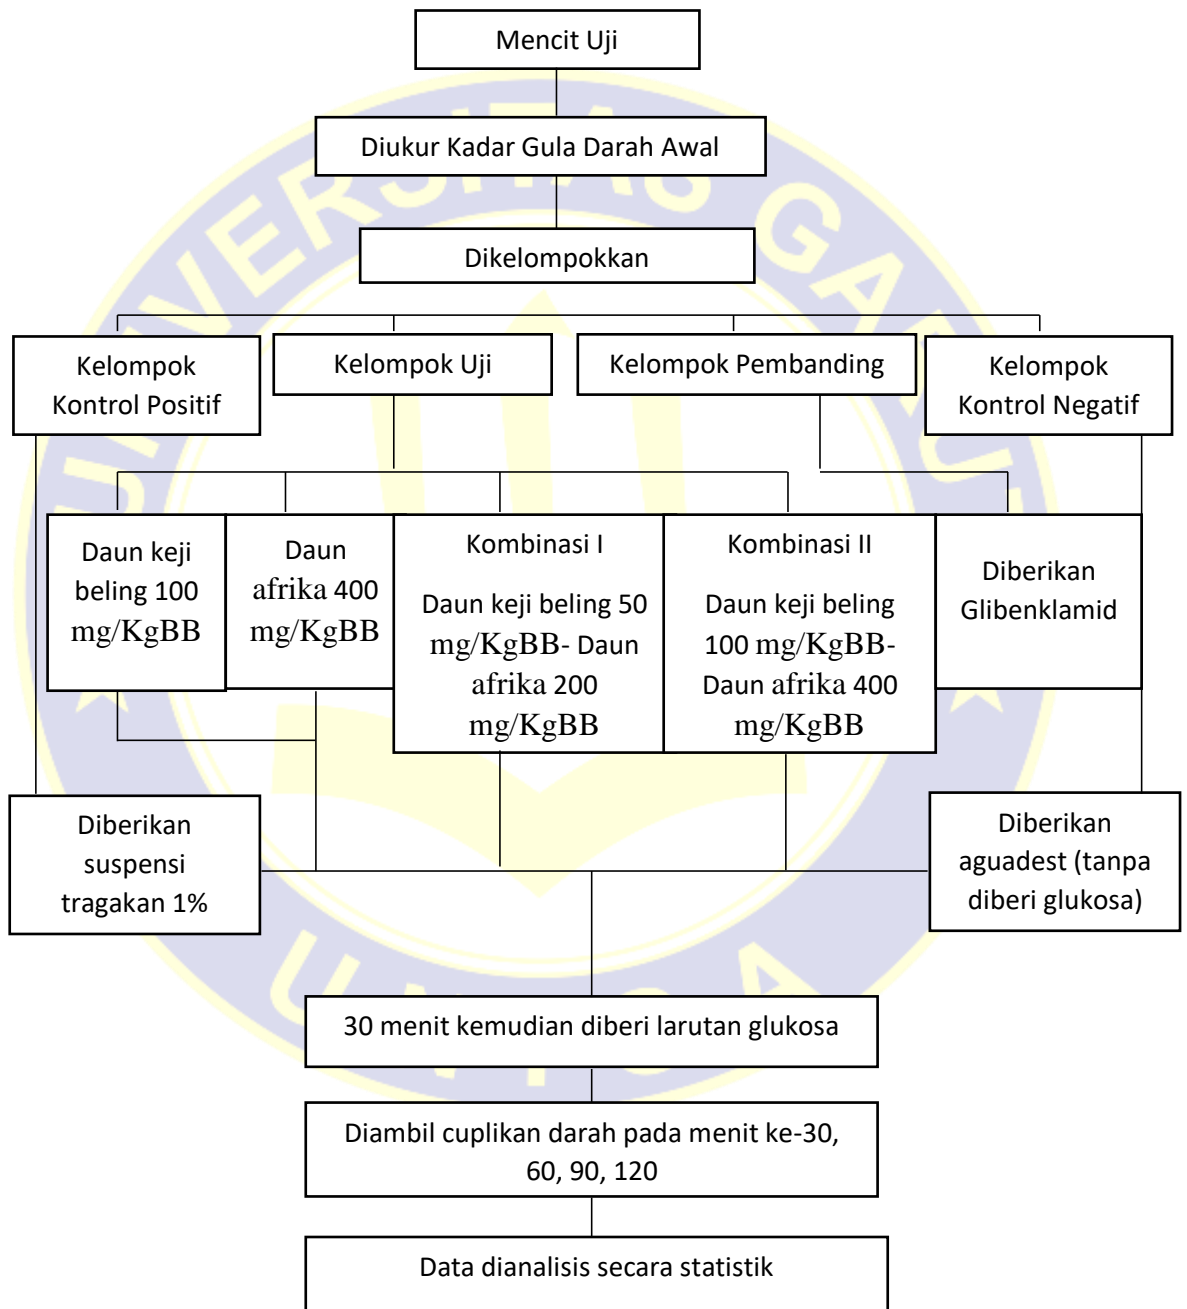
Mencit Uji

Diukur Kadar Gula Darah Awal

Dikelompokkan

Kelompok Kontrol Positif

Kelompok Uji

Kelompok Pembanding

Kelompok Kontrol Negatif

Daun keji beling 100 mg/KgBB

Daun afrika 400 mg/KgBB

Kombinasi I

Daun keji beling 50 mg/KgBB- Daun afrika 200 mg/KgBB

Kombinasi II

Daun keji beling 100 mg/KgBB- Daun afrika 400 mg/KgBB

Diberikan Glibenklamid

Diberikan suspensi tragakan 1%

Diberikan aguadest (tanpa diberi glukosa)

30 menit kemudian diberi larutan glukosa

Diambil cuplikan darah pada menit ke-30, 60, 90, 120

Data dianalisis secara statistik